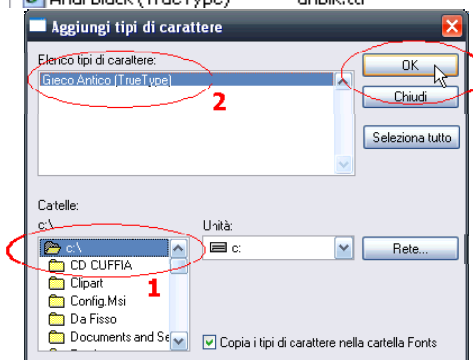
Arial Black (TrueType)    ariblk.ttf

Aggiungi tipi di carattere

Elenco tipi di carattere:
Greco Antico (TrueType)

2

OK
Chiudi
Seleziona tutto

Cartelle:
c:\
c:\
CD CUFFIA
Clipart
Config.Msi
Da Fisso
Documents and Se

1

Unità:
c:

Rete...

Copia i tipi di carattere nella cartella Fonts